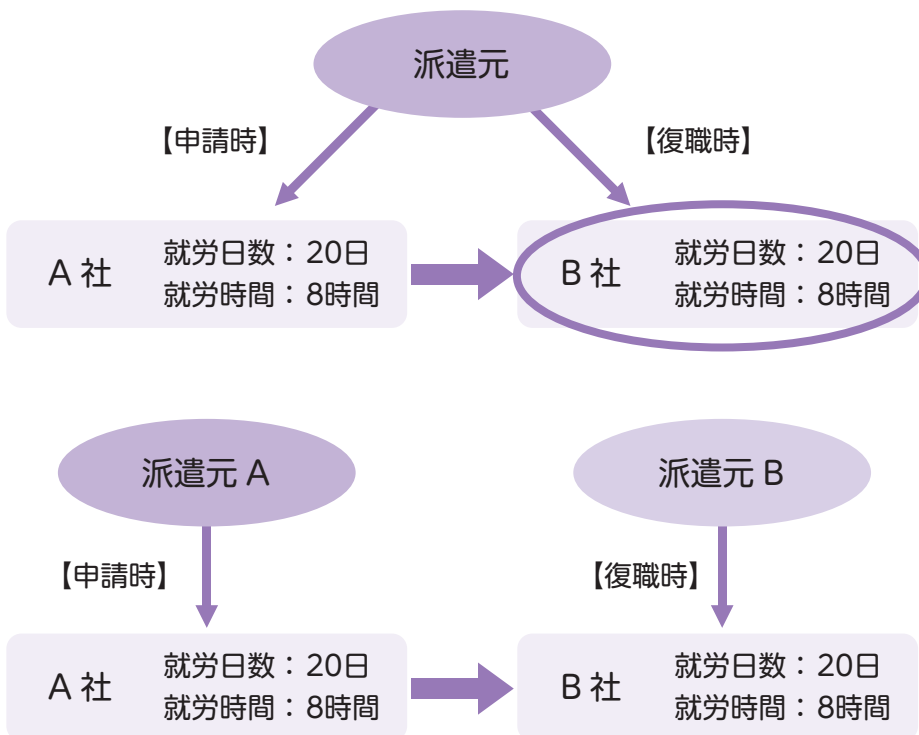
派遣元

【申請時】

【復職時】

A 社

就労日数：20日
就労時間：8時間

B 社

就労日数：20日
就労時間：8時間

派遣元 A

派遣元 B

【申請時】

【復職時】

A 社

就労日数：20日
就労時間：8時間

B 社

就労日数：20日
就労時間：8時間